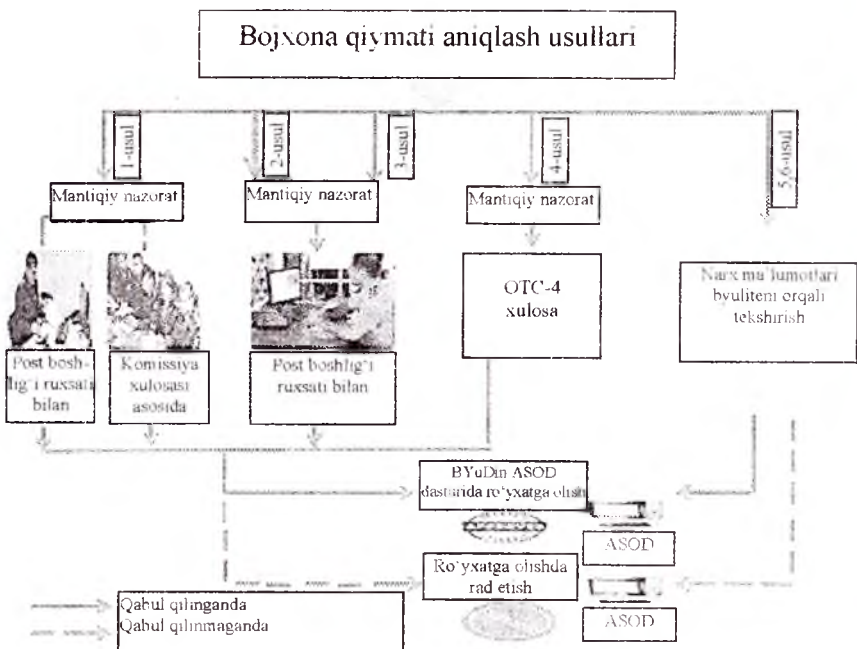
Bojxona qiymati aniqlash usullari

1-usul

2-usul

3-usul

4-usul

5,6-usul

Mantiqiy nazorat

Mantiqiy nazorat

Mantiqiy nazorat

Post boshlig'i ruxsati bilan

Komissiya xulosasi asosida

Post boshlig'i ruxsati bilan

OTC-4 xulosa

Narx ma'lumotlari byuliteni orqali tekshirish

BYuDn ASOD dasturida ro'yxatga olish

ASOD

Ro'yxatga olishda rad etish

ASOD

Qabul qilinganda
Qabul qilinmaganda